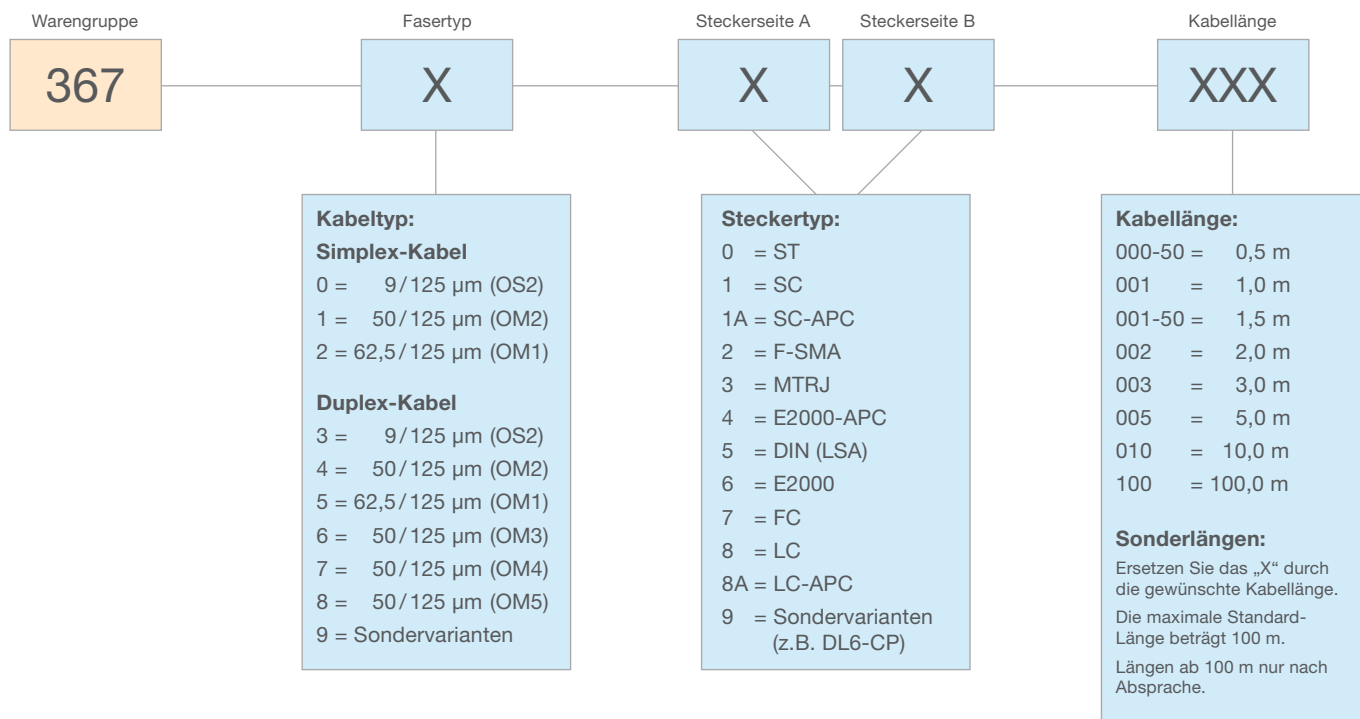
Warengruppe
367

Fasertyp
X

Steckerseite A
X

Steckerseite B
X

Kabellänge
XXX

Kabeltyp:
Simplex-Kabel
0 = 9/125 µm (OS2)
1 = 50/125 µm (OM2)
2 = 62,5/125 µm (OM1)

Duplex-Kabel
3 = 9/125 µm (OS2)
4 = 50/125 µm (OM2)
5 = 62,5/125 µm (OM1)
6 = 50/125 µm (OM3)
7 = 50/125 µm (OM4)
8 = 50/125 µm (OM5)
9 = Sondervarianten

Steckertyp:
0 = ST
1 = SC
1A = SC-APC
2 = F-SMA
3 = MTRJ
4 = E2000-APC
5 = DIN (LSA)
6 = E2000
7 = FC
8 = LC
8A = LC-APC
9 = Sondervarianten (z.B. DL6-CP)

Kabellänge:
000-50 = 0,5 m
001 = 1,0 m
001-50 = 1,5 m
002 = 2,0 m
003 = 3,0 m
005 = 5,0 m
010 = 10,0 m
100 = 100,0 m

Sonderlängen:
Ersetzen Sie das „X“ durch die gewünschte Kabellänge.
Die maximale Standard-Länge beträgt 100 m.
Längen ab 100 m nur nach Absprache.